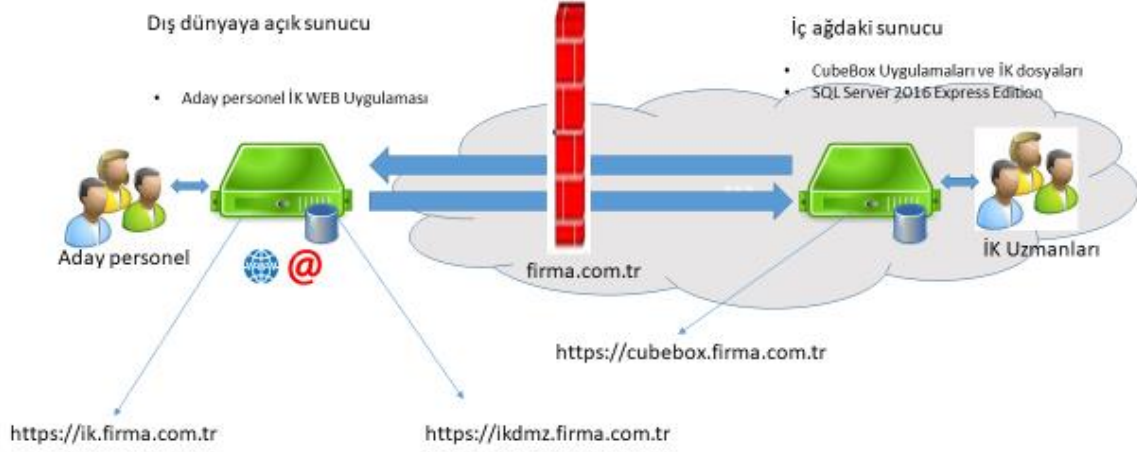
Dış dünyaya açık sunucu

• Aday personel İK WEB Uygulaması

İç ağdaki sunucu

• CubeBox Uygulamaları ve İK dosyaları
• SQL Server 2016 Express Edition

Aday personel

firma.com.tr

İK Uzmanları

https://cubebox.firma.com.tr

https://ik.firma.com.tr

https://ikdmz.firma.com.tr